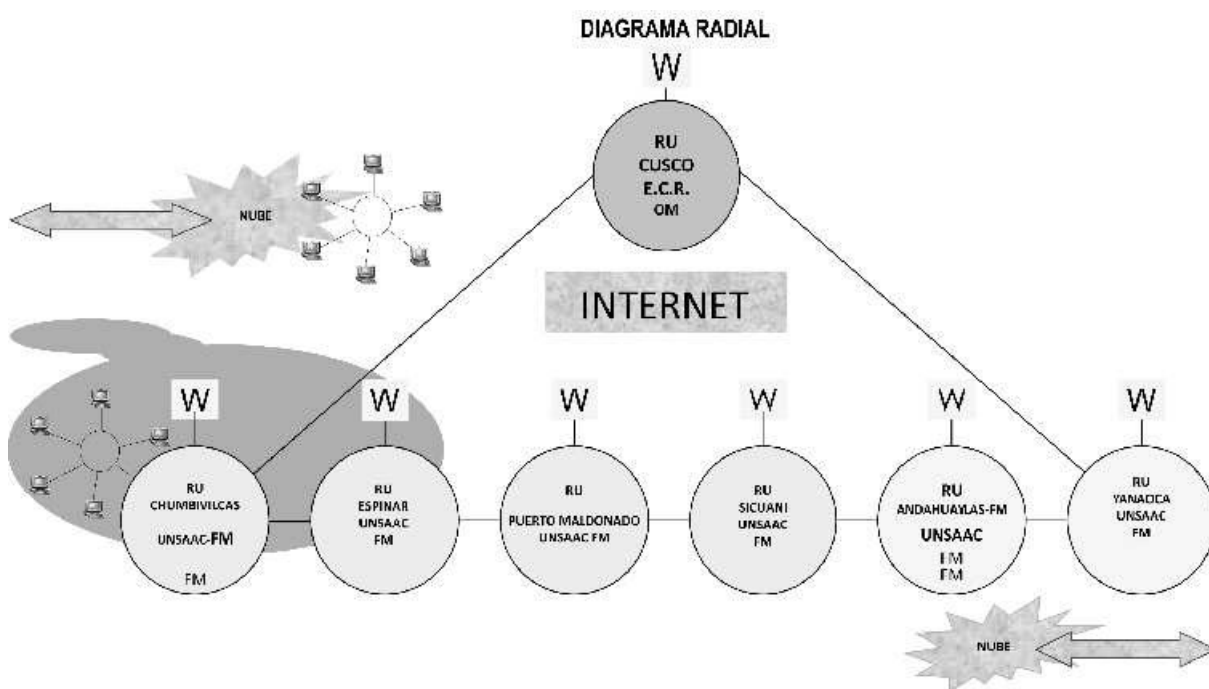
DIAGRAMA RADIAL

W

RU
CUSCO
E.C.R.
OM

NUBE

INTERNET

W

RU
CHUMBIVILCAS
UNSAAC-FM
FM

W

RU
ESPINAR
UNSAAC
FM

W

RU
PUERTO MALDONADO
UNSAAC FM

W

RU
SICUANI
UNSAAC
FM

W

RU
ANDAHUAYLAS-FM
UNSAAC
FM
FM

W

RU
YANAOCA
UNSAAC
FM

NUBE